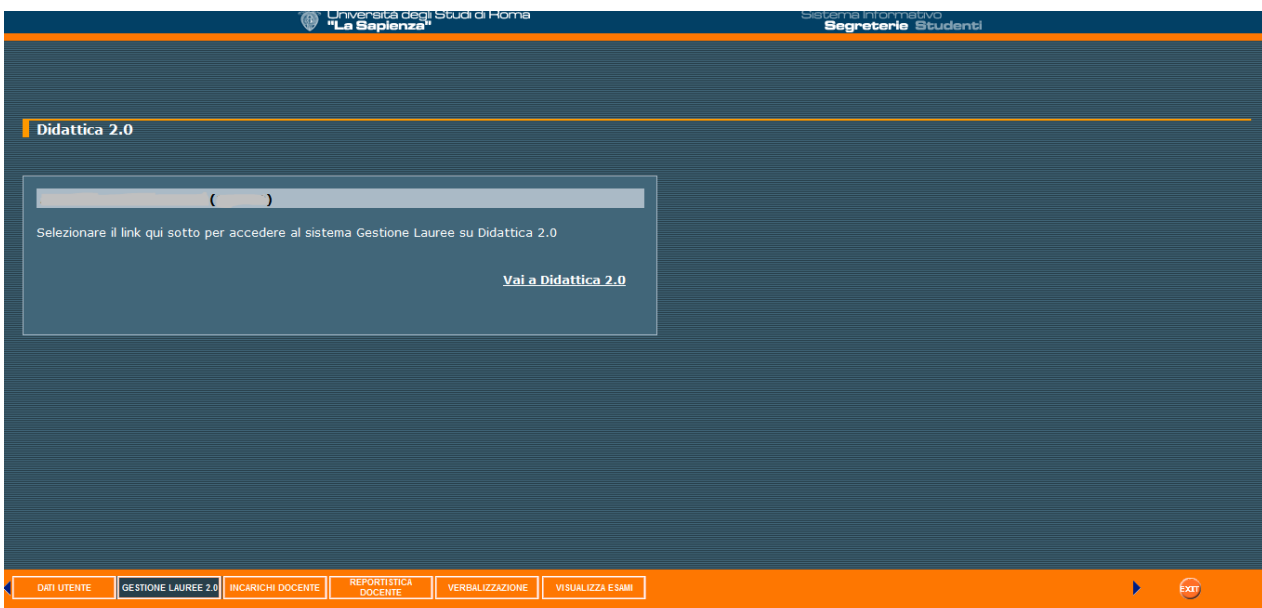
Università degli Studi di Roma
"La Sapienza"

Sistema Informativo
Segreterie Studenti

Didattica 2.0

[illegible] ( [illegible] )

Selezionare il link qui sotto per accedere al sistema Gestione Lauree su Didattica 2.0

Vai a Didattica 2.0

DATI UTENTE
GESTIONE LAUREE 2.0
INCARICHI DOCENTE
REPORTISTICA DOCENTE
VERBALIZZAZIONE
VISUALIZZA ESAMI
EXIT